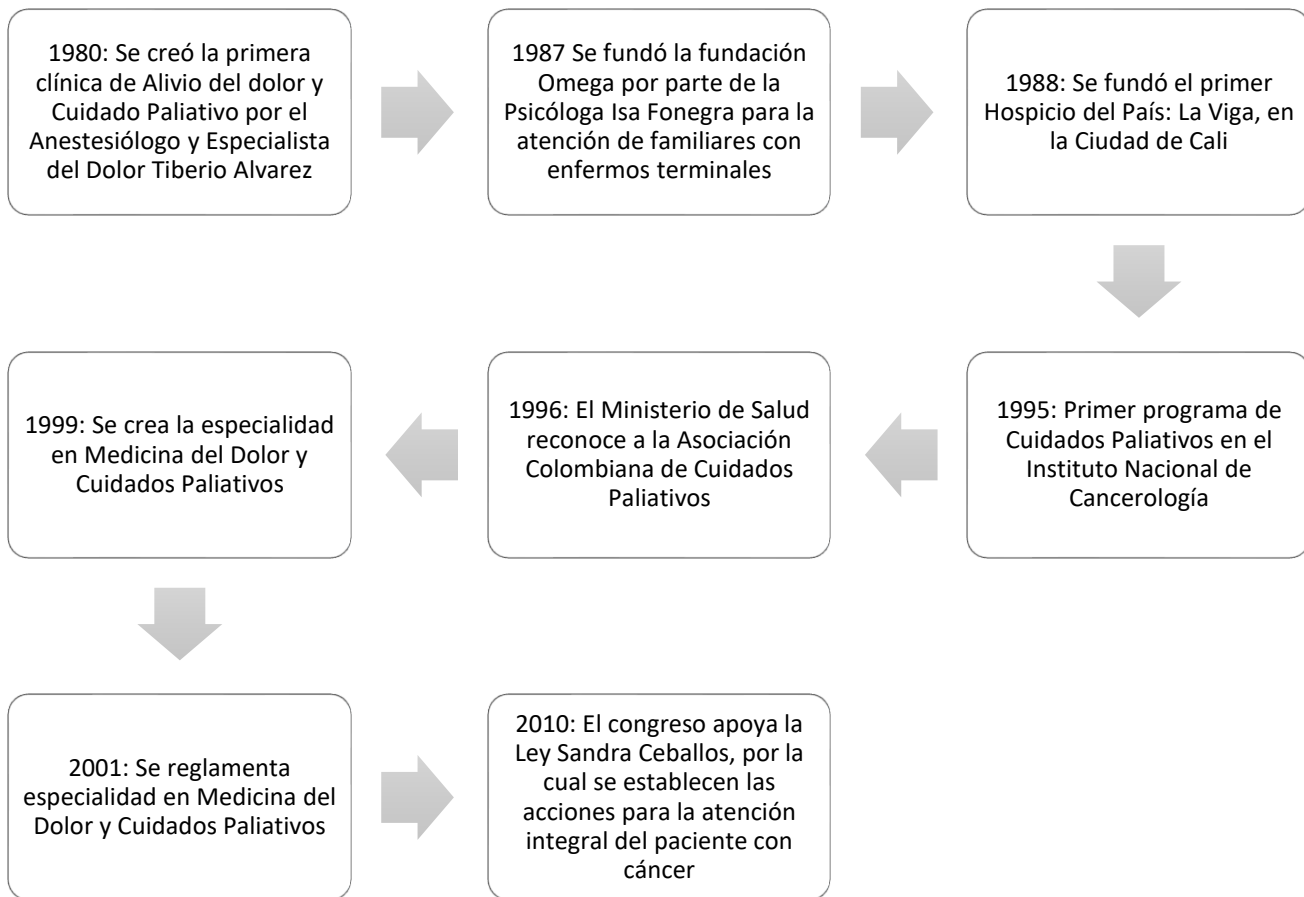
1980: Se creó la primera clínica de Alivio del dolor y Cuidado Paliativo por el Anestesiólogo y Especialista del Dolor Tiberio Alvarez

1987 Se fundó la fundación Omega por parte de la Psicóloga Isa Fonegra para la atención de familiares con enfermos terminales

1988: Se fundó el primer Hospicio del País: La Viga, en la Ciudad de Cali

1995: Primer programa de Cuidados Paliativos en el Instituto Nacional de Cancerología

1996: El Ministerio de Salud reconoce a la Asociación Colombiana de Cuidados Paliativos

1999: Se crea la especialidad en Medicina del Dolor y Cuidados Paliativos

2001: Se reglamenta especialidad en Medicina del Dolor y Cuidados Paliativos

2010: El congreso apoya la Ley Sandra Ceballos, por la cual se establecen las acciones para la atención integral del paciente con cáncer